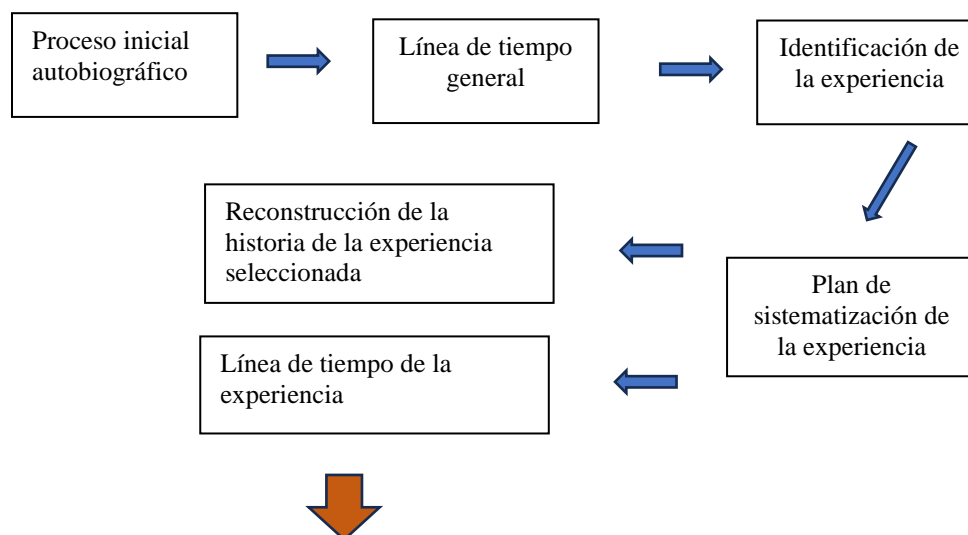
Proceso inicial autobiográfico

Línea de tiempo general

Identificación de la experiencia

Plan de sistematización de la experiencia

Reconstrucción de la historia de la experiencia seleccionada

Línea de tiempo de la experiencia